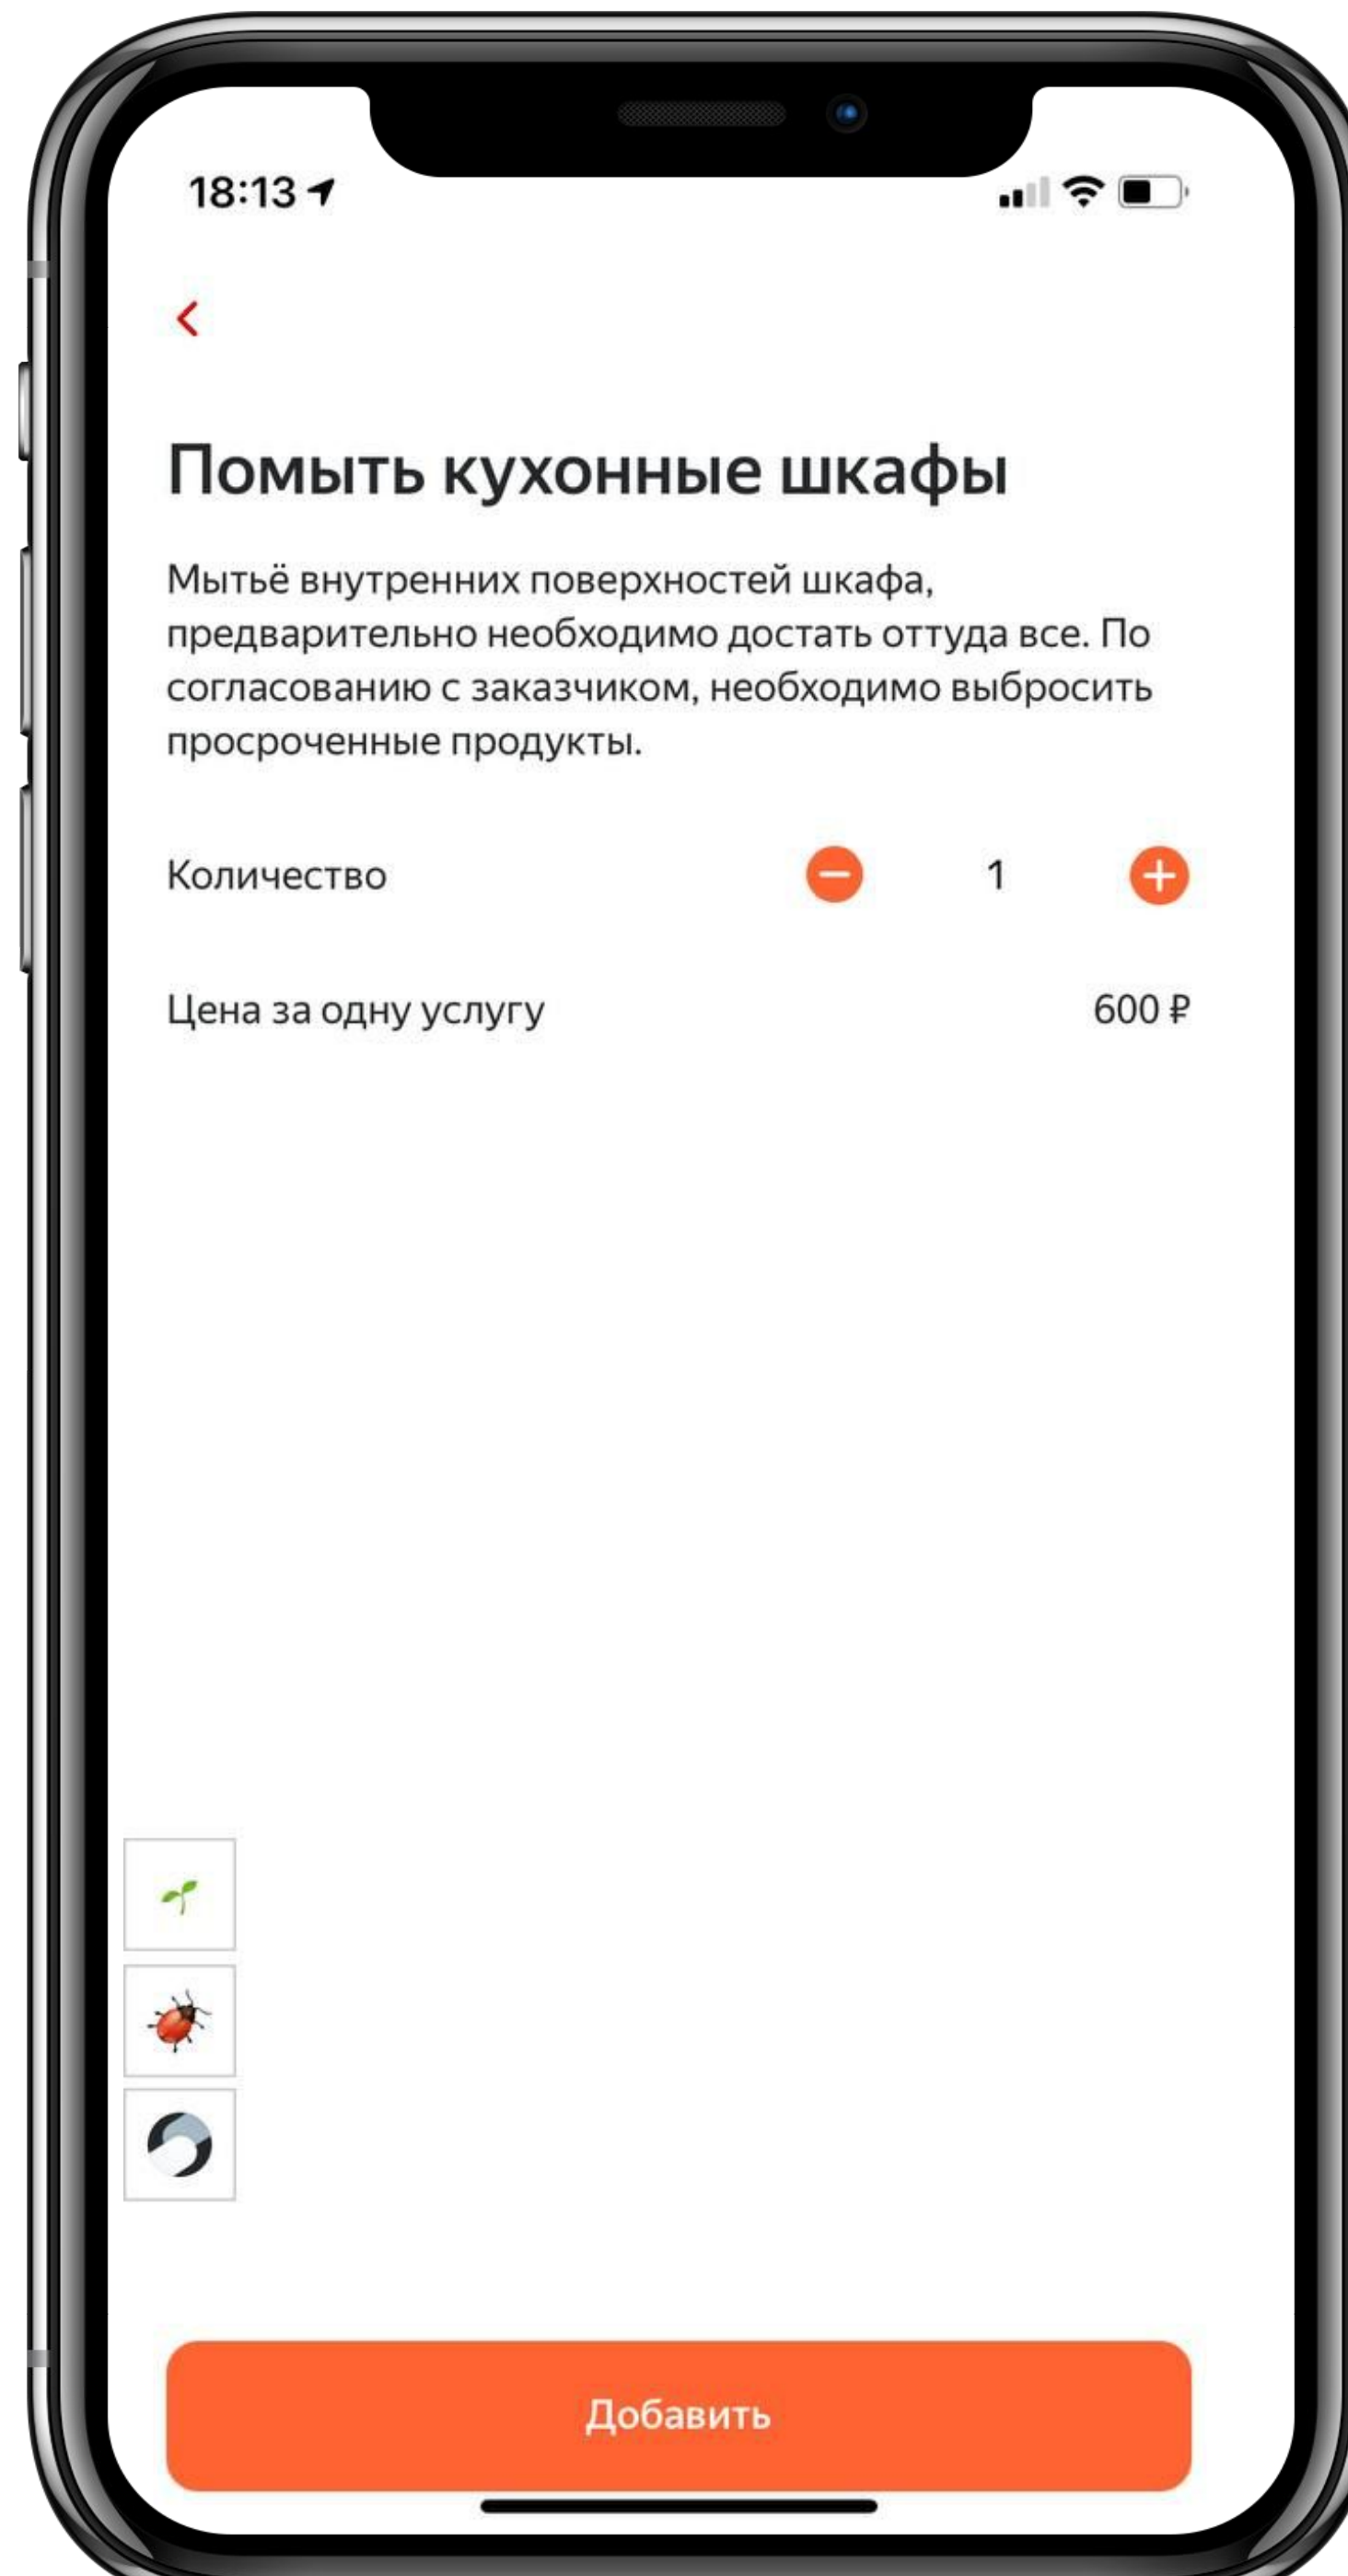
18:13

Помыть кухонные шкафы

Мытьё внутренних поверхностей шкафа, предварительно необходимо достать оттуда все. По согласованию с заказчиком, необходимо выбросить просроченные продукты.

Количество 1

Цена за одну услугу 600 ₽

Добавить